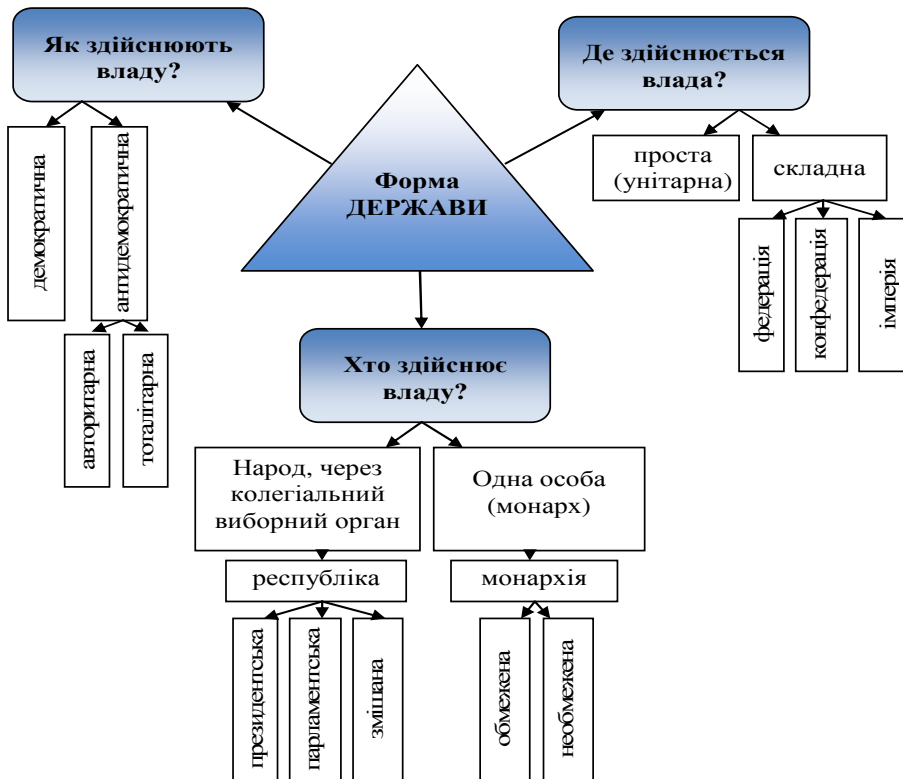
Як здійснюють владу?

демократична

антидемократична

авторитарна

тоталітарна

Форма ДЕРЖАВИ

Де здійснюється влада?

проста (унітарна)

складна

федерація

конфедерація

імперія

Хто здійснює владу?

Народ, через колегіальний виборний орган

Одна особа (монарх)

республіка

монархія

президентська

парламентська

змішана

обмежена

необмежена